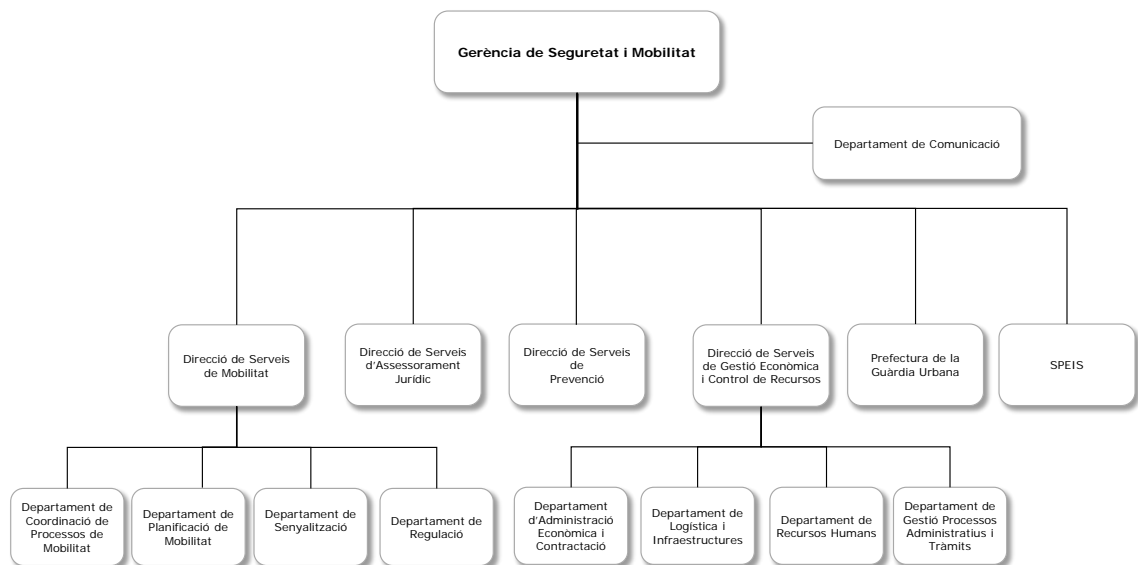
Gerència de Seguretat i Mobilitat

Departament de Comunicació

Direcció de Serveis de Mobilitat

Direcció de Serveis d'Assessorament Jurídic

Direcció de Serveis de Prevenció

Direcció de Serveis de Gestió Econòmica i Control de Recursos

Prefectura de la Guàrdia Urbana

SPEIS

Departament de Coordinació de Processos de Mobilitat

Departament de Planificació de Mobilitat

Departament de Senyalització

Departament de Regulació

Departament d'Administració Econòmica i Contractació

Departament de Logística i Infraestructures

Departament de Recursos Humans

Departament de Gestió Processos Administratius i Tràmits